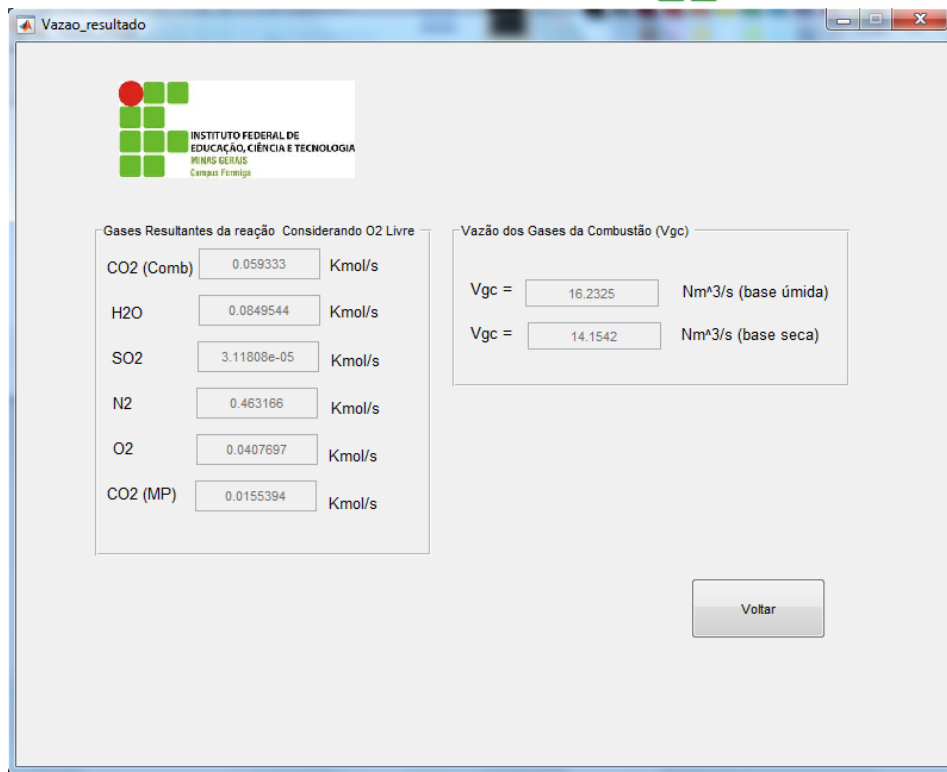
Vazao_resultado

INSTITUTO FEDERAL DE EDUCAÇÃO, CIÊNCIA E TECNOLOGIA
MINAS GERAIS
Campus Formiga

Gases Resultantes da reação Considerando O2 Livre

CO2 (Comb) 0.059333 Kmol/s

H2O 0.0849544 Kmol/s

SO2 3.11808e-05 Kmol/s

N2 0.463166 Kmol/s

O2 0.0407697 Kmol/s

CO2 (MP) 0.0155394 Kmol/s

Vazão dos Gases da Combustão (Vgc)

Vgc = 16.2325 Nm^3/s (base úmida)

Vgc = 14.1542 Nm^3/s (base seca)

Voltar